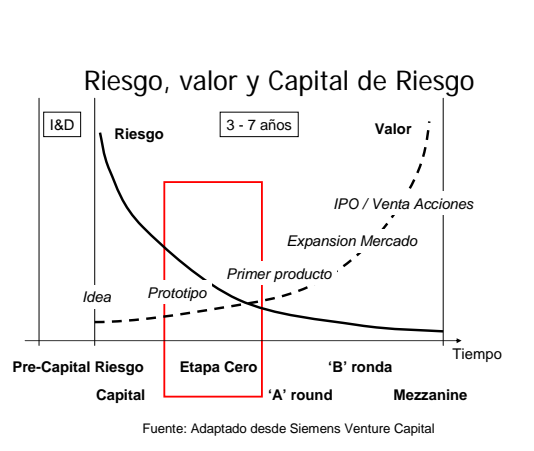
Riesgo, valor y Capital de Riesgo

I&D

Riesgo

3 - 7 años

Valor

IPO / Venta Acciones

Expansion Mercado

Primer producto

Idea

Prototipo

Tiempo

Pre-Capital Riesgo

Etapa Cero

'B' ronda

Capital

'A' round

Mezzanine

Fuente: Adaptado desde Siemens Venture Capital